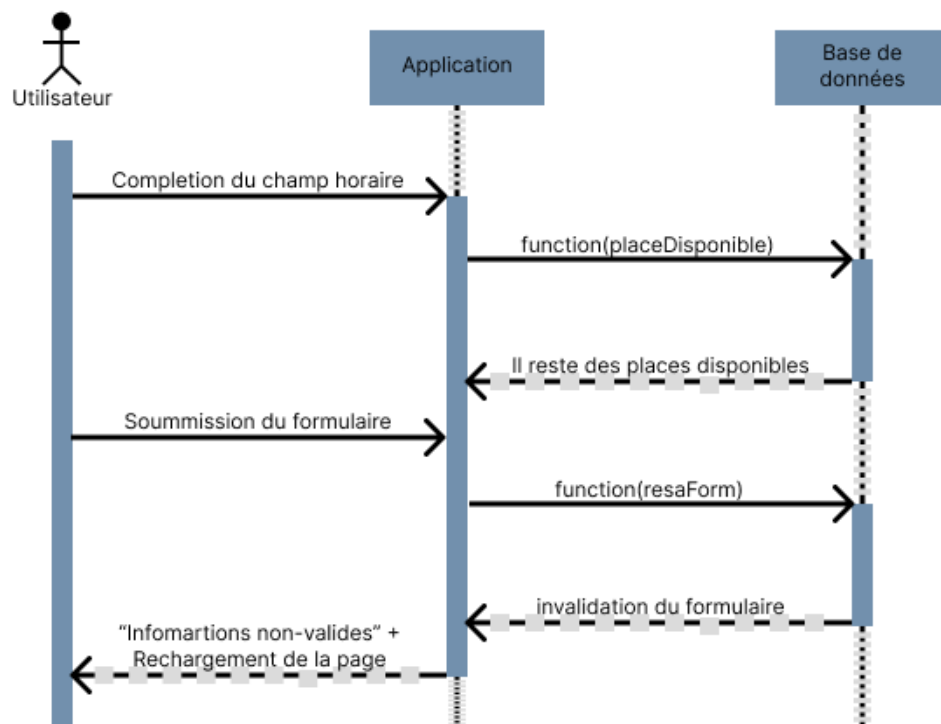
Utilisateur

Application

Base de données

Completion du champ horaire

function(placeDisponible)

Il reste des places disponibles

Soummission du formulaire

function(resaForm)

invalidation du formulaire

“Infomartions non-valides” + Rechargement de la page